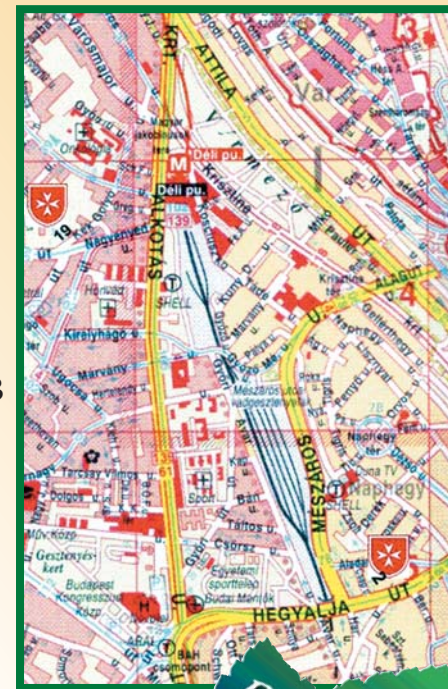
KRT.
ATTILA
Déli pu.
M
Déli pu.
139
Krisztina
VÉRMEZŐ
13
Vár
ALKOTÁS
Nagyenyed
Királyhágó
Márvány
SHELL
ALAGUT
4
ÚT
Naphegy
Mészáros utcai kápolna
MÉSZÁROS
SHELL
Naphegy
Tarcsay Vilmos
Gesztenyés-kert
Budapest Kongresszusi Közp.
Csörsz
Sport
Egyetemi sportteleр
HEGYALJA
ÚT
2
19
3
SAH csomópont